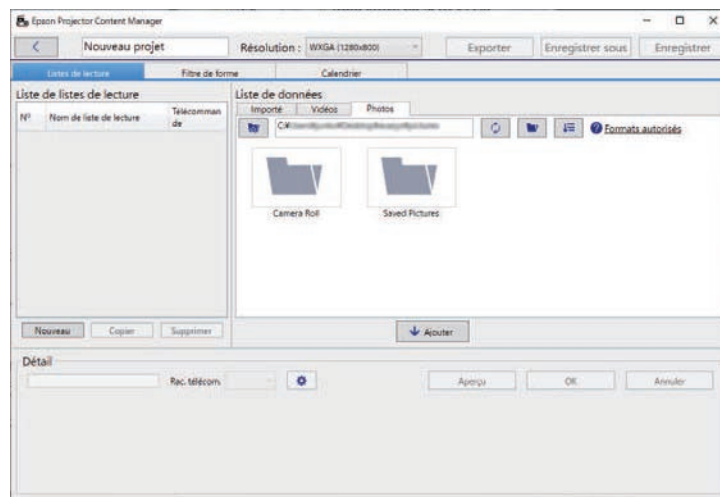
Epson Projector Content Manager

Nouveau projet

Résolution : WXGA (1280x800)

Exporter

Enregistrer sous

Enregistrer

Listes de lecture

Filtre de forme

Calendrier

Liste de listes de lecture

| N° | Nom de liste de lecture | Télécommande |
|---|---|---|

Nouveau

Copier

Supprimer

Liste de données

Importé

Vidéos

Photos

C:\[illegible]

Formats autorisés

Camera Roll

Saved Pictures

Ajouter

Détail

Rac. télécom.

Aperçu

OK

Annuler